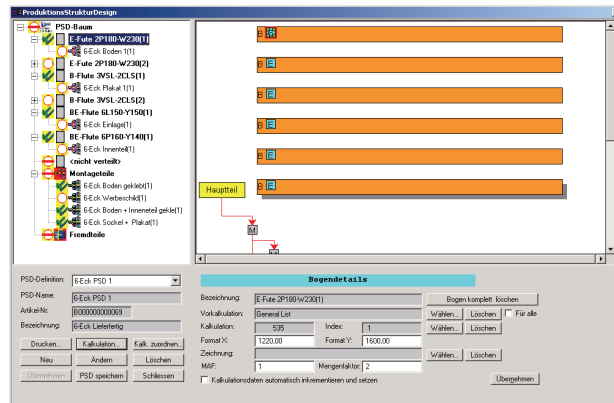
ProduktionsStrukturDesign

PSD-Baum
E-Fute 2P180-W230(1)
6-Eck Boden 1(1)
E-Fute 2P180-W230(2)
B-Flute 3VSL-2CLS(1)
6-Eck Plakat 1(1)
B-Flute 3VSL-2CLS(2)
BE-Flute 6L150-Y150(1)
6-Eck Einlage(1)
BE-Flute 6P160-Y140(1)
6-Eck Innenteil(1)
<nicht verteilt>
Montageteile
6-Eck Boden geklebt(1)
6-Eck Werbeschild(1)
6-Eck Boden + Innenteil gekle(1)
6-Eck Sockel + Plakat(1)
Fremdteile

B
B
B
B
B
B
Hauptteil
M

PSD-Definition: 6-Eck PSD 1
PSD-Name: 6-Eck PSD 1
Artikel-Nr: B000000000069
Bezeichnung: 6-Eck Lieferfertig
Drucken... Kalkulation... Kalk. zuordnen...
Neu Ändern Löschen
Übernehmen PSD speichern Schliessen

Bogendetails
Bezeichnung: E-Fute 2P180-W230(1) Bogen komplett löschen
Vorkalkulation: General List Wählen... Löschen Für alle
Kalkulation: 535 Index: 1 Wählen... Löschen
Format X: 1220,00 Format Y: 1600,00
Zeichnung: Wählen... Löschen
MAF: 1 Mengenfaktor: 2
Kalkulationsdaten automatisch inkrementieren und setzen Übernehmen